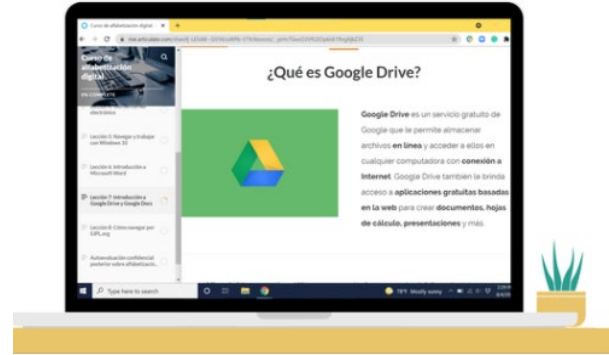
Curso de alfabetización digital

Curso de alfabetización digital

electrónico

Lección 5: Navegar y trabajar con Windows 10

Lección 6: Introducción a Microsoft Word

Lección 7: Introducción a Google Drive y Google Docs

Lección 8: Cómo navegar por EdPL.org

Autoevaluación confidencial posterior sobre alfabetización

¿Qué es Google Drive?

Google Drive es un servicio gratuito de Google que le permite almacenar archivos en línea y acceder a ellos en cualquier computadora con conexión a Internet. Google Drive también le brinda acceso a aplicaciones gratuitas basadas en la web para crear documentos, hojas de cálculo, presentaciones y más.

Type here to search

78°F Mostly sunny